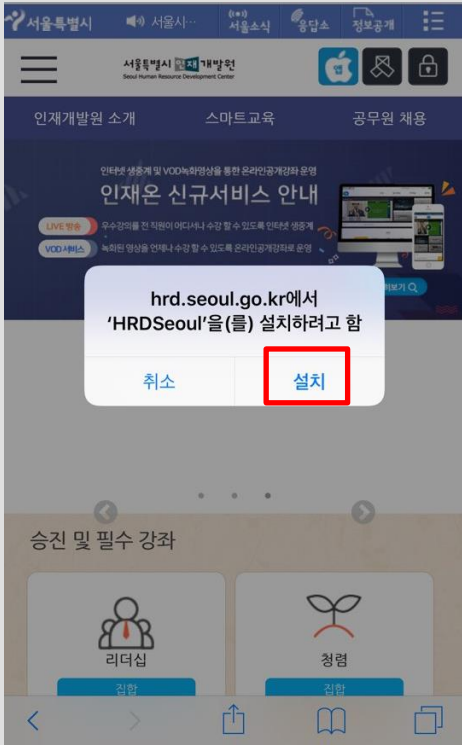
서울특별시 서울사... 서울소식 응답소 정보공개

서울특별시 인재개발원
Seoul Human Resource Development Center

인재개발원 소개 스마트교육 공무원 채용

인터넷 생중계 및 VOD녹화영상을 통한 온라인공개강좌 운영
인재온 신규서비스 안내
LIVE 방송 우수강의를 전 직원이 어디서나 수강 할 수 있도록 인터넷 생중계
VOD 서비스 녹화된 영상을 언제나 수강 할 수 있도록 온라인공개강좌로 운영
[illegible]보기

hrd.seoul.go.kr에서 'HRDSeoul'을(를) 설치하려고 함
취소 설치

승진 및 필수 강좌

리더십
집합

청렴
집합